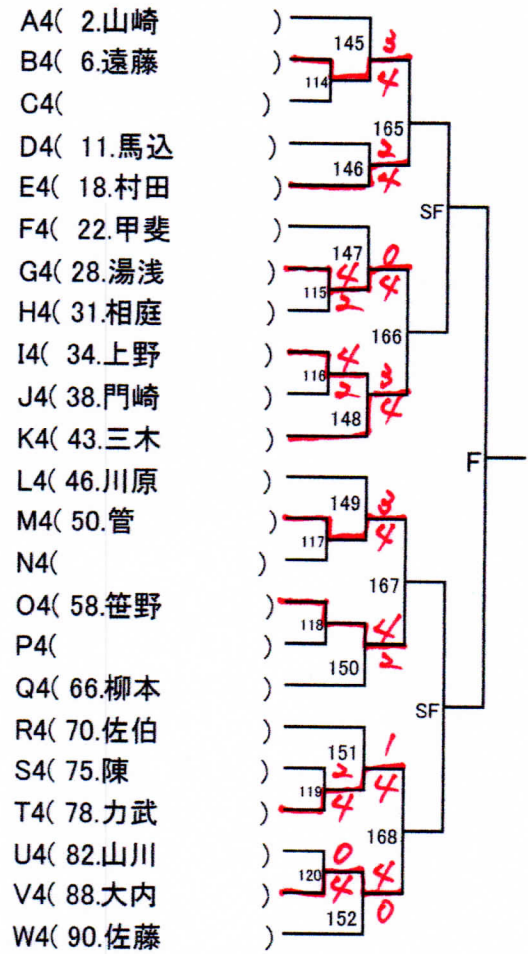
A4( 2.山崎 )
B4( 6.遠藤 )
C4( )
D4( 11.馬込 )
E4( 18.村田 )
F4( 22.甲斐 )
G4( 28.湯浅 )
H4( 31.相庭 )
I4( 34.上野 )
J4( 38.門崎 )
K4( 43.三木 )
L4( 46.川原 )
M4( 50.管 )
N4( )
O4( 58.笹野 )
P4( )
Q4( 66.柳本 )
R4( 70.佐伯 )
S4( 75.陳 )
T4( 78.力武 )
U4( 82.山川 )
V4( 88.大内 )
W4( 90.佐藤 )

145
3
4
114
165
2
4
146
SF
147
0
4
4
2
115
166
4
2
116
3
4
148
F
149
3
4
117
167
118
4
2
150
SF
151
1
4
2
119
4
168
0
4
120
4
0
152